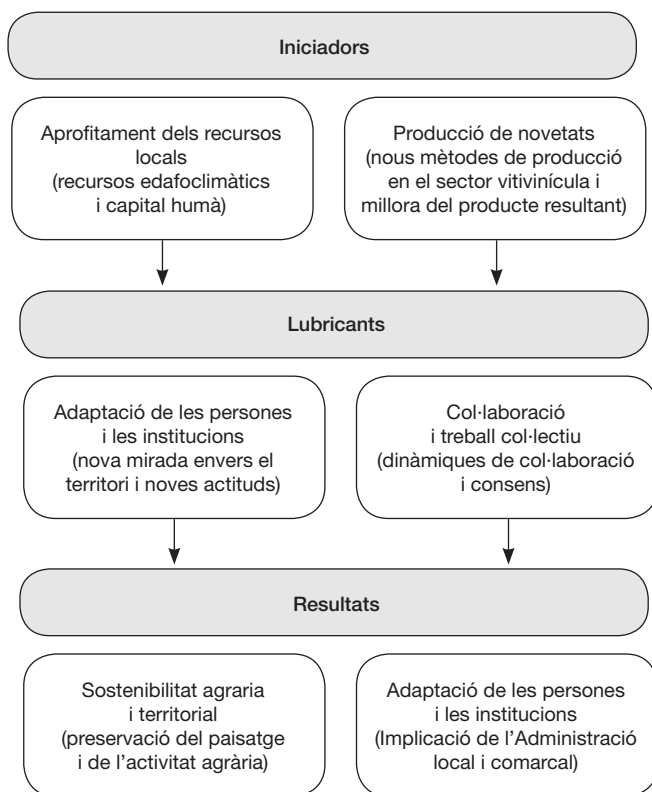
Iniciadors

Aprofitament dels recursos locals (recursos edafoclimàtics i capital humà)

Producció de novetats (nous mètodes de producció en el sector vitivinícula i millora del producte resultant)

Lubricants

Adaptació de les persones i les institucions (nova mirada envers el territori i noves actituds)

Col·laboració i treball col·lectiu (dinàmiques de col·laboració i consens)

Resultats

Sostenibilitat agrària i territorial (preservació del paisatge i de l'activitat agrària)

Adaptació de les persones i les institucions (Implicació de l'Administració local i comarcal)